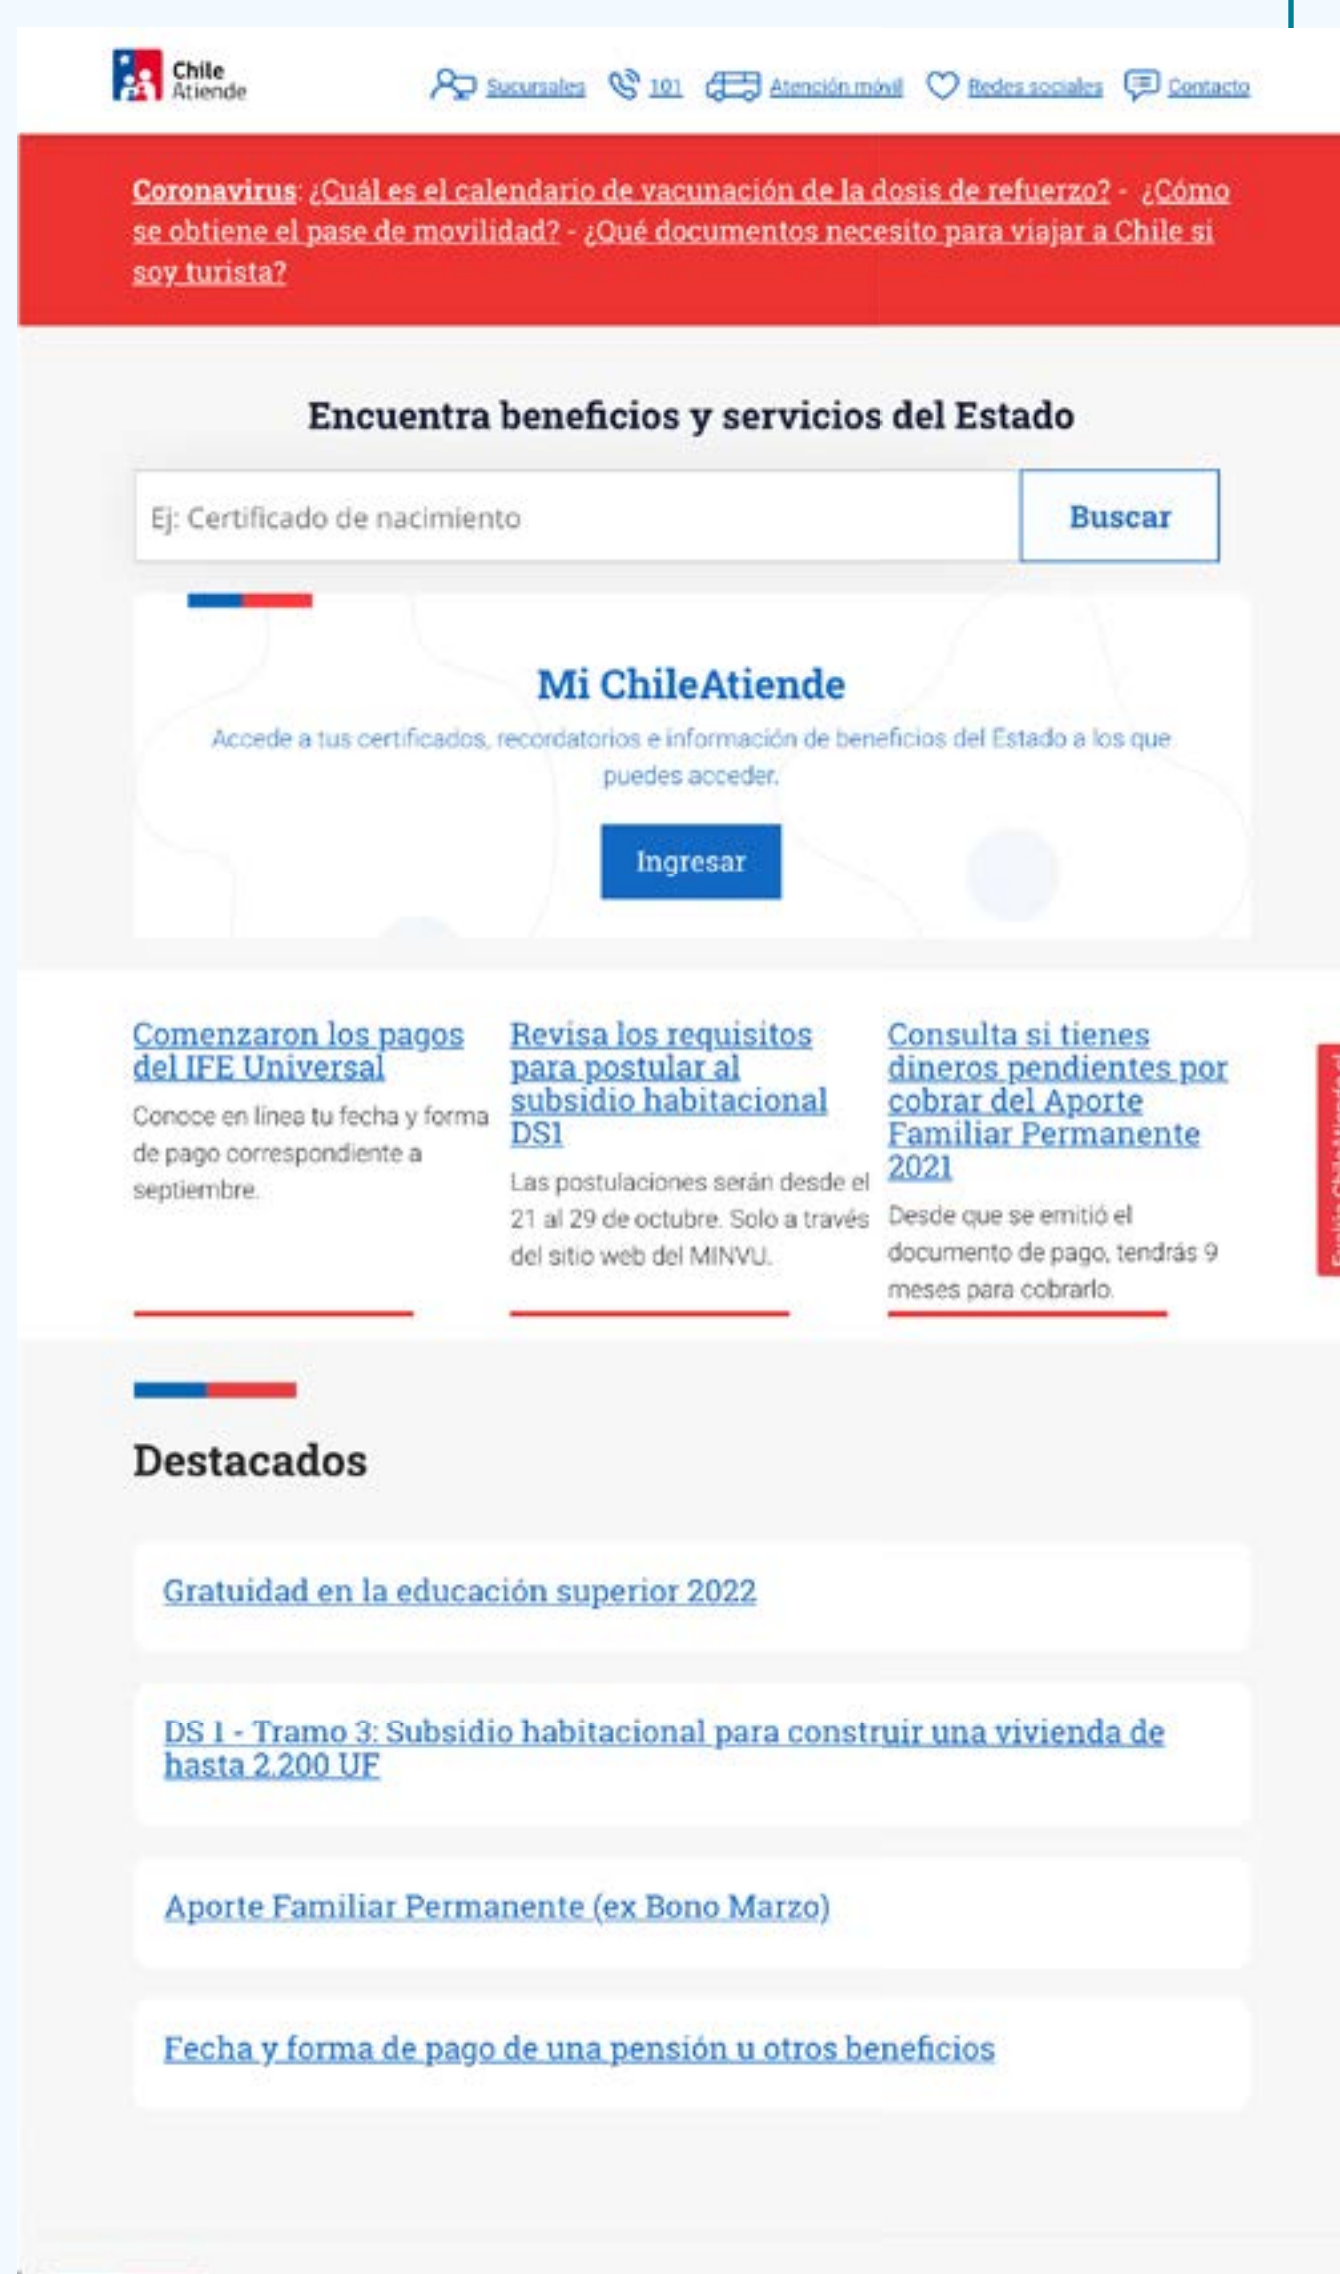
Chile Atiende

Sucursales 101 Atención móvil Redes sociales Contacto

Coronavirus: ¿Cuál es el calendario de vacunación de la dosis de refuerzo? - ¿Cómo se obtiene el pase de movilidad? - ¿Qué documentos necesito para viajar a Chile si soy turista?

Encuentra beneficios y servicios del Estado

Ej: Certificado de nacimiento

Buscar

Mi ChileAtiende

Accede a tus certificados, recordatorios e información de beneficios del Estado a los que puedes acceder.

Ingresar

Comenzaron los pagos del IFE Universal

Conoce en línea tu fecha y forma de pago correspondiente a septiembre.

Revisa los requisitos para postular al subsidio habitacional DS1

Las postulaciones serán desde el 21 al 29 de octubre. Solo a través del sitio web del MINVU.

Consulta si tienes dineros pendientes por cobrar del Aporte Familiar Permanente 2021

Desde que se emitió el documento de pago, tendrás 9 meses para cobrarlo.

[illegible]

Destacados

Gratuidad en la educación superior 2022

DS 1 - Tramo 3: Subsidio habitacional para construir una vivienda de hasta 2.200 UF

Aporte Familiar Permanente (ex Bono Marzo)

Fecha y forma de pago de una pensión u otros beneficios